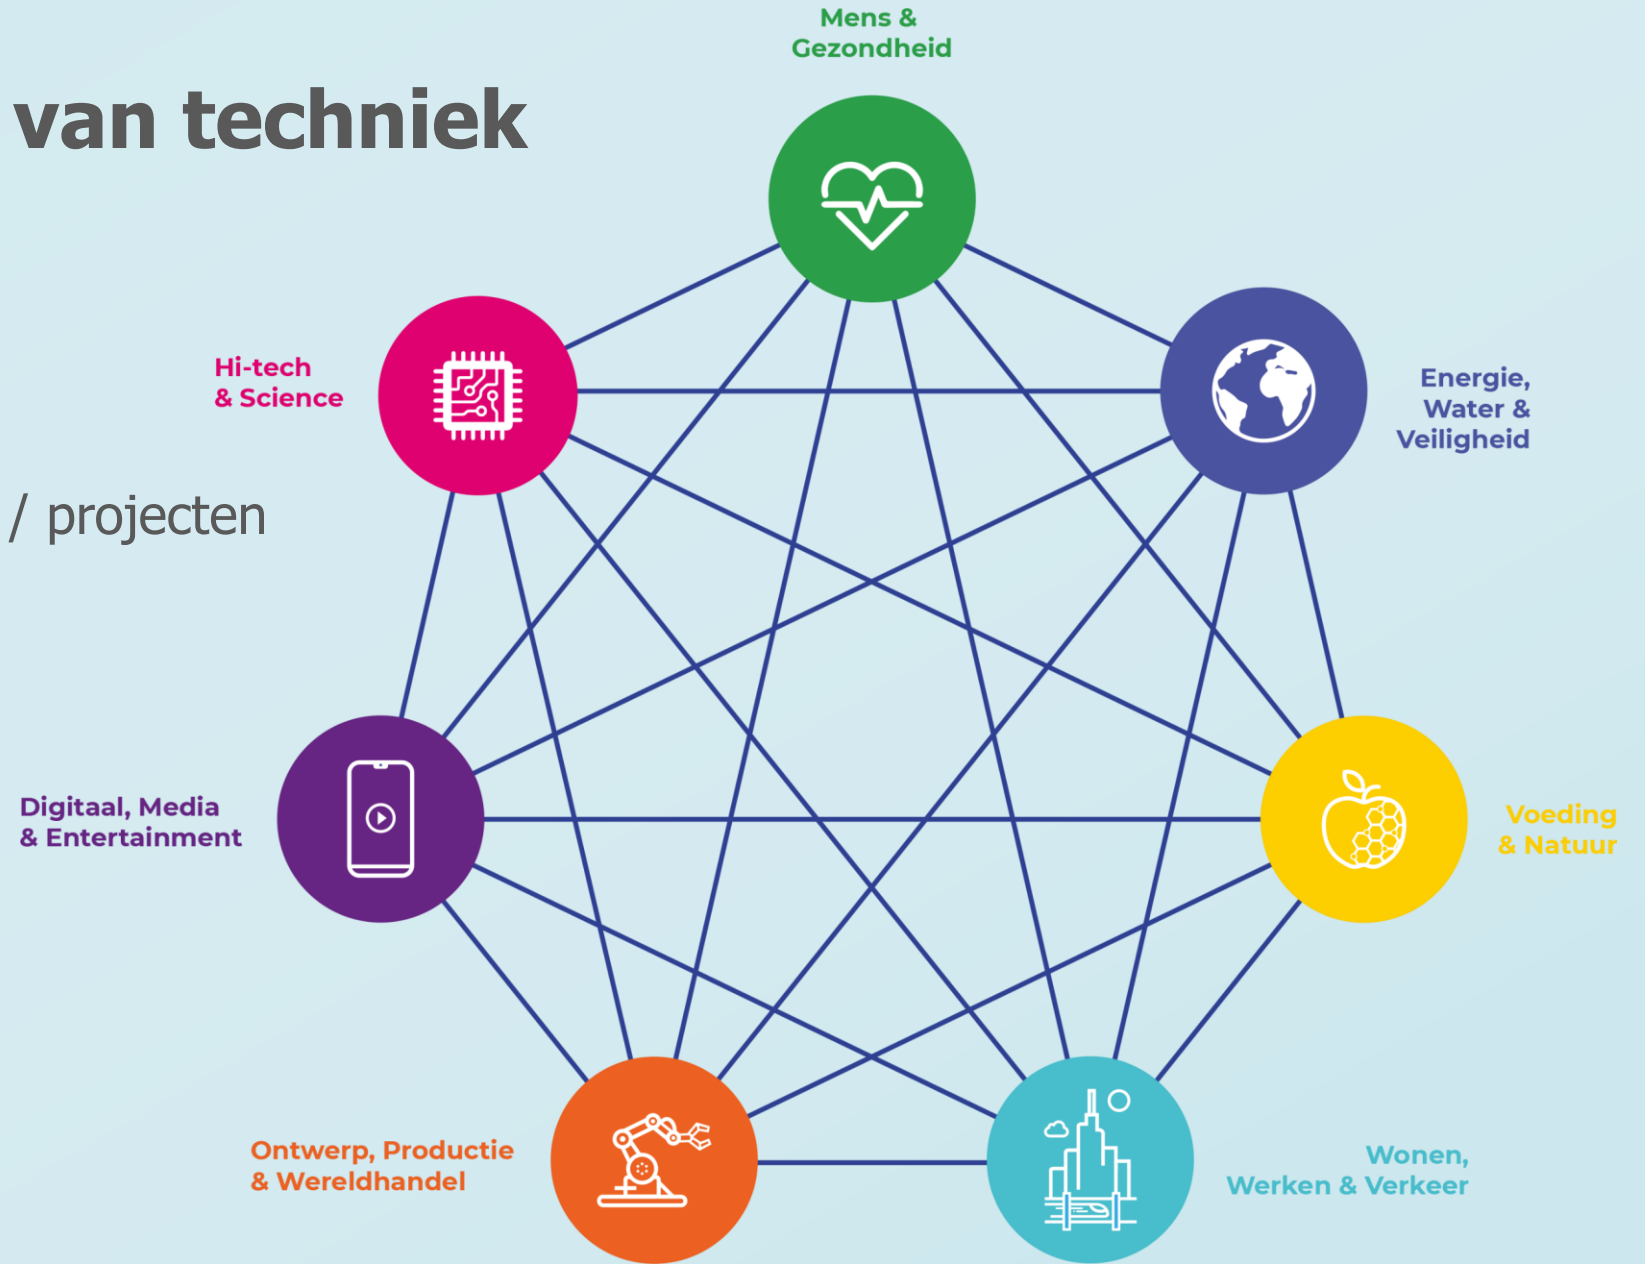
van techniek

/ projecten

Mens & Gezondheid

Hi-tech & Science

Energie, Water & Veiligheid

Digitaal, Media & Entertainment

Voeding & Natuur

Ontwerp, Productie & Wereldhandel

Wonen, Werken & Verkeer